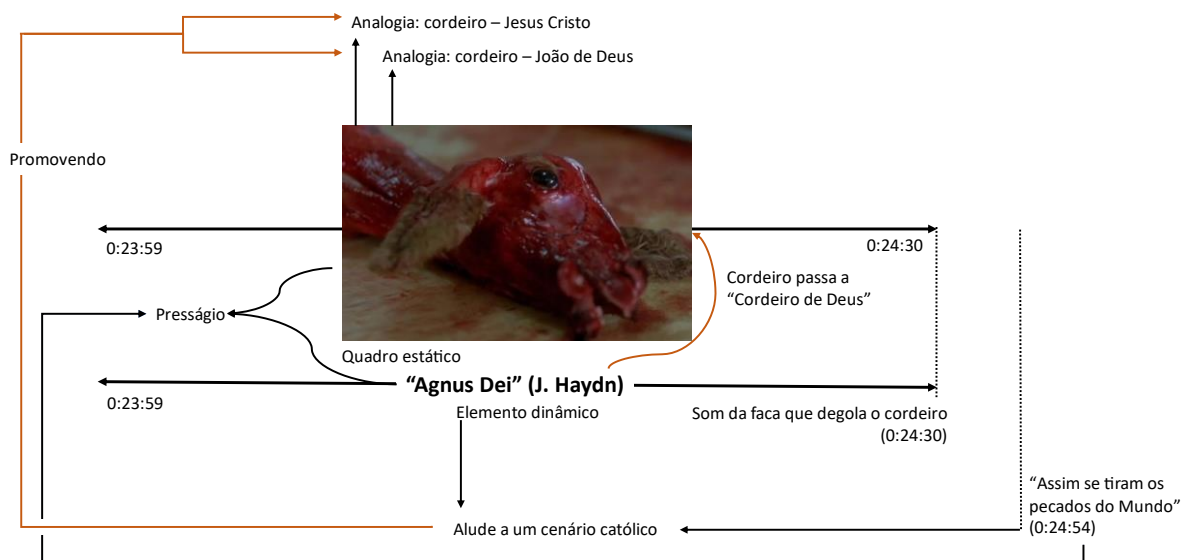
Analogia: cordeiro – Jesus Cristo

Analogia: cordeiro – João de Deus

Promovendo

0:23:59

0:24:30

Cordeiro passa a "Cordeiro de Deus"

Presságio

Quadro estático

"Agnus Dei" (J. Haydn)

0:23:59

Elemento dinâmico

Som da faca que degola o cordeiro (0:24:30)

"Assim se tiram os pecados do Mundo" (0:24:54)

Alude a um cenário católico